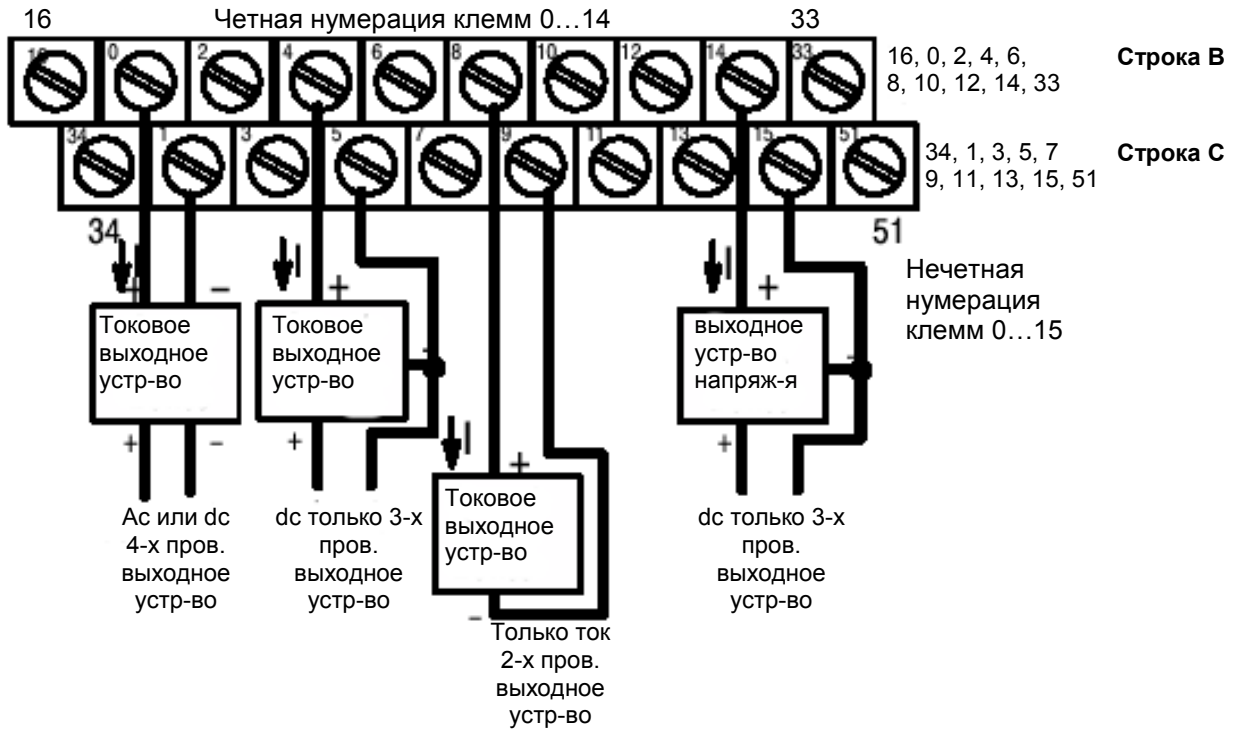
16 Четная нумерация клемм 0…14 33

16 0 2 4 6 8 10 12 14 33

16, 0, 2, 4, 6, 8, 10, 12, 14, 33 **Строка B**

34 1 3 5 7 9 11 13 15 51

34, 1, 3, 5, 7 9, 11, 13, 15, 51 **Строка C**

34

51

Нечетная нумерация клемм 0…15

I + −

Токовое выходное устр-во

+ −

Ac или dc 4-х пров. выходное устр-во

I +

Токовое выходное устр-во

−

+

dc только 3-х пров. выходное устр-во

I +

Токовое выходное устр-во

−

Только ток 2-х пров. выходное устр-во

I +

выходное устр-во напряж-я

−

+

dc только 3-х пров. выходное устр-во